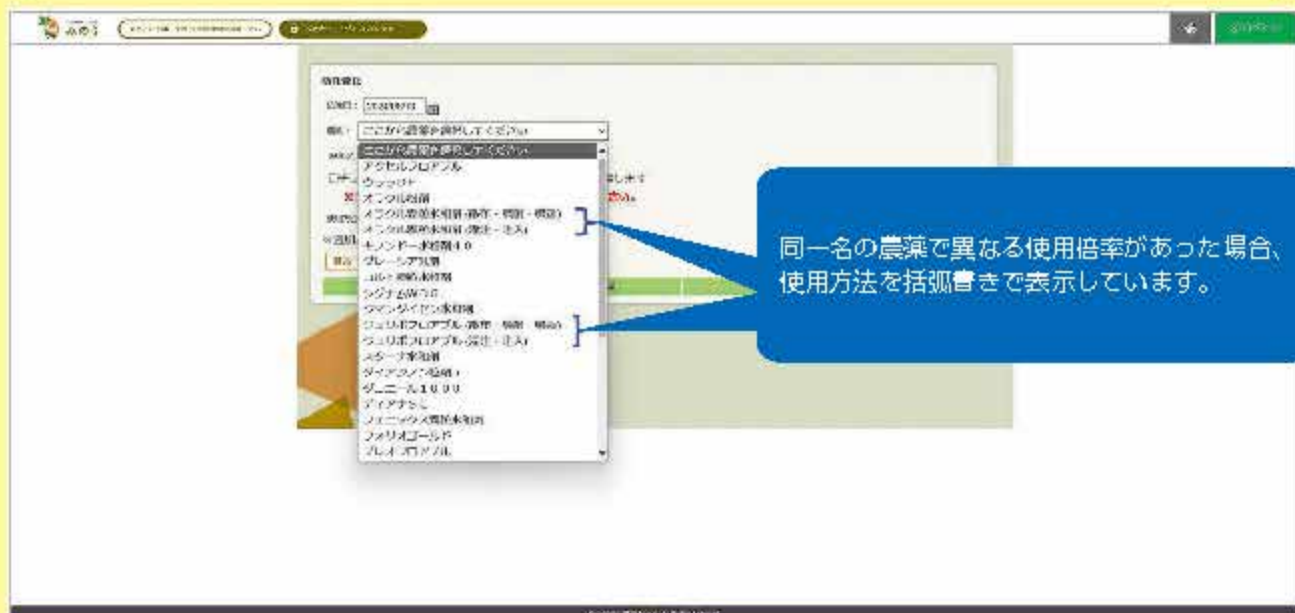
みめう

作業登録

日付：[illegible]

農薬：ここから農薬を選択してください

ここから農薬を選択してください
アクセルフロアブル
ウララDF
オンコル粒剤
オラクル顆粒水和剤（散布・噴霧・灌注）
オラクル顆粒水和剤（灌注・注入）
キノンドー水和剤40
グレーシア乳剤
コルト顆粒水和剤
シグナムWDG
ジマンダイセン水和剤
ジュリボフロアブル（散布・噴霧・噴霧）
ジュリボフロアブル（灌注・注入）
スターナ水和剤
ダイアジノン粒剤
ダニエール1000
ディアナSC
ファンタジスタ顆粒水和剤
フォリオゴールド
プレオフロアブル

同一名の農薬で異なる使用倍率があった場合、使用方法を括弧書きで表示しています。